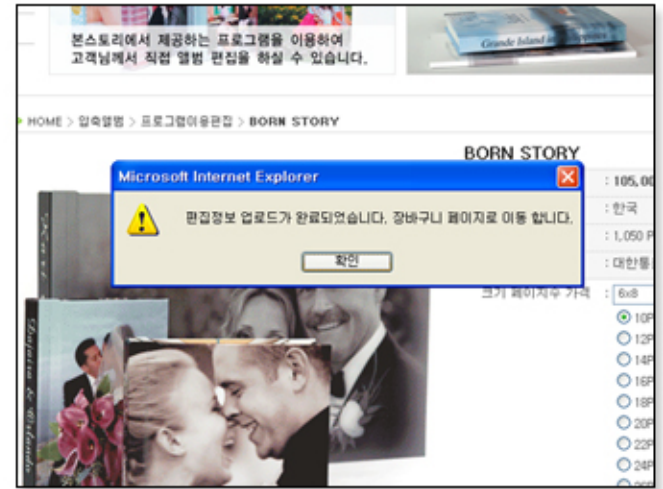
본스토리에서 제공하는 프로그램을 이용하여
고객님께서 직접 앨범 편집을 하실 수 있습니다.

Grande Island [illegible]

HOME > 압축앨범 > 프로그램이용편집 > BORN STORY

BORN STORY

Microsoft Internet Explorer

편집정보 업로드가 완료되었습니다. 장바구니 페이지로 이동 합니다.

확인

: 105,00
: 한국
: 1,050 P
: 대한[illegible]

크기 페이지수 가격 : 6x8

10P
12P
14P
16P
18P
20P
22P
24P
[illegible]